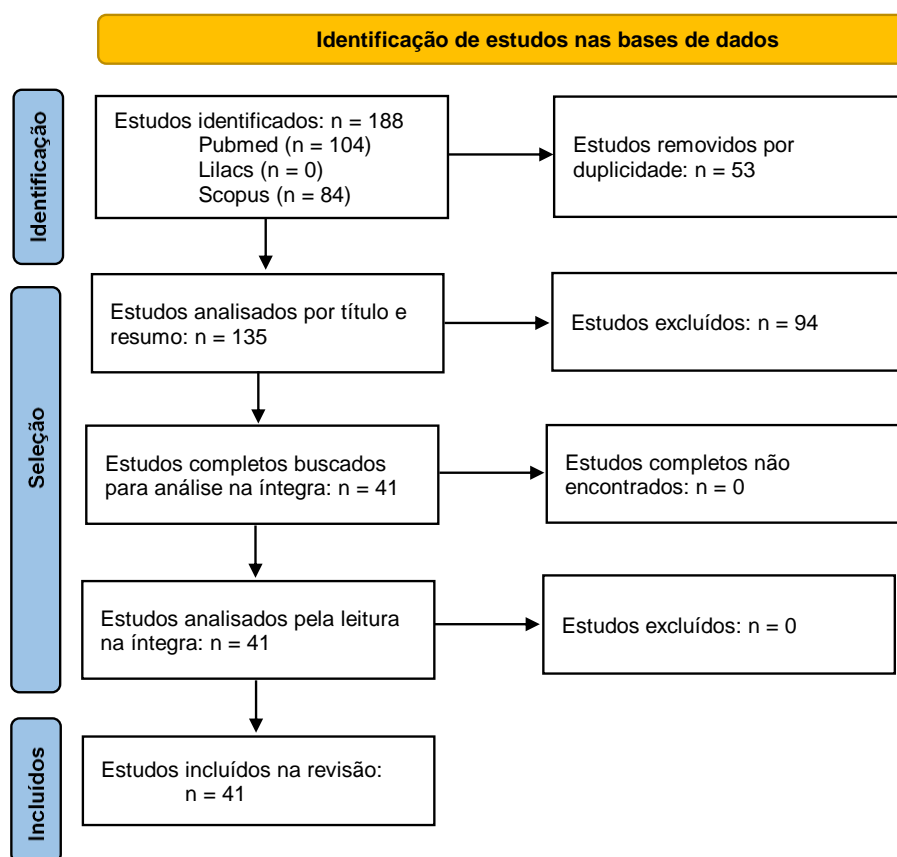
Identificação de estudos nas bases de dados

Identificação

Estudos identificados: n = 188
Pubmed (n = 104)
Lilacs (n = 0)
Scopus (n = 84)

Estudos removidos por duplicidade: n = 53

Seleção

Estudos analisados por título e resumo: n = 135

Estudos excluídos: n = 94

Estudos completos buscados para análise na íntegra: n = 41

Estudos completos não encontrados: n = 0

Estudos analisados pela leitura na íntegra: n = 41

Estudos excluídos: n = 0

Incluídos

Estudos incluídos na revisão: n = 41